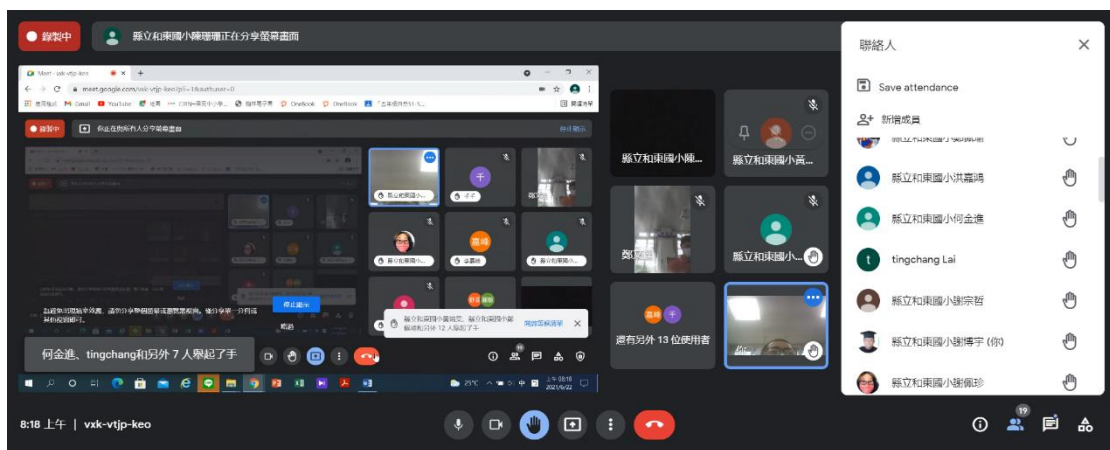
錄製中

縣立和東國小陳珊珊正在分享螢幕畫面

Meet - vxk-vtjp-keo

meet.google.com/vxk-vtjp-keo?pli=1&authuser=0

錄製中

你正在對所有人分享螢幕畫面

停止分享

停止顯示

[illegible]

略過

何金進、tingchang和另外 7 人舉起了手

縣立和東國小賴威宏、縣立和東國小謝嘉和另外 12 人舉起了手

開啟舉手清單

縣立和東國小陳...

縣立和東國小黃...

鄭文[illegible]

縣立和東國小...

還有另外 13 位使用者

嘉峰

25°C

上午 08:18
2021/6/22

8:18 上午 | vxk-vtjp-keo

19

聯絡人

Save attendance

新增成員

縣立和東國小洪嘉鴻

縣立和東國小何金進

tingchang Lai

縣立和東國小謝宗哲

縣立和東國小謝博宇 (你)

縣立和東國小謝佩珍